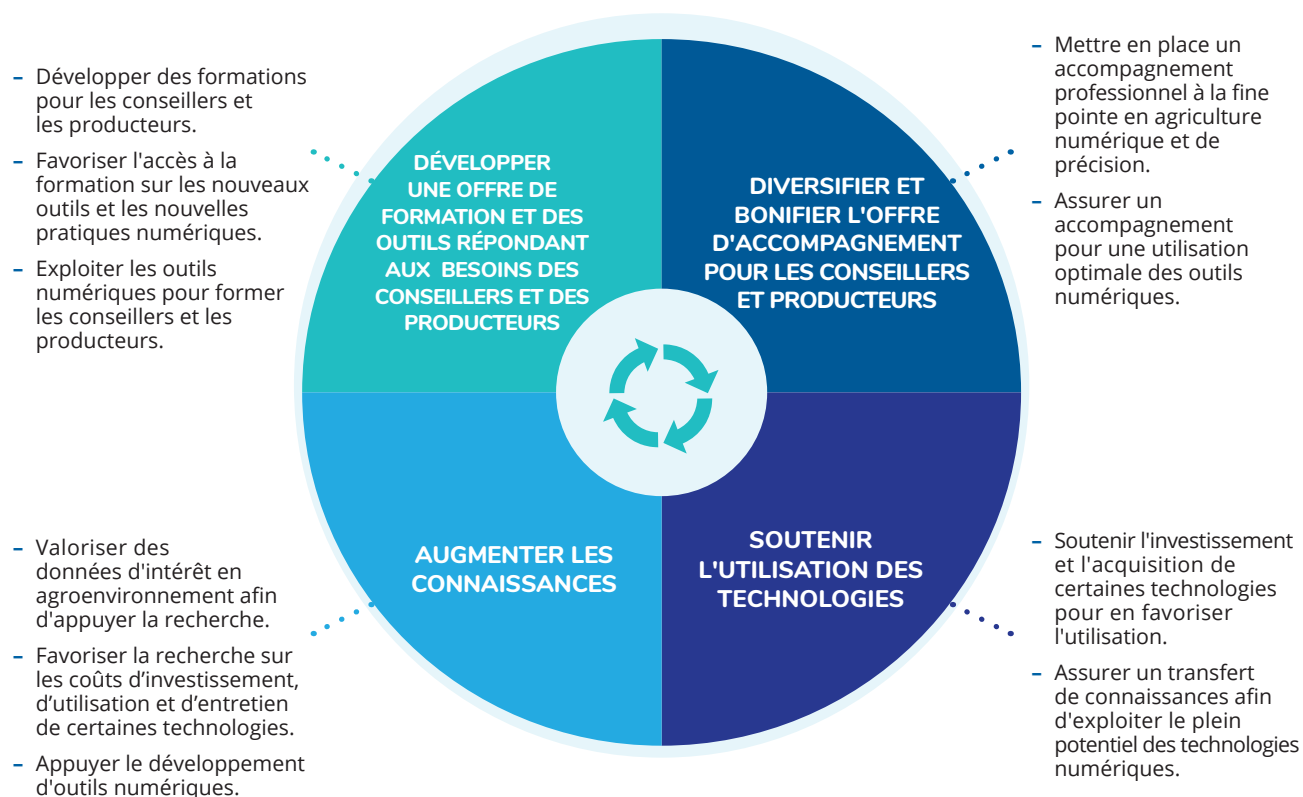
– Développer des formations pour les conseillers et les producteurs.

– Favoriser l'accès à la formation sur les nouveaux outils et les nouvelles pratiques numériques.

– Exploiter les outils numériques pour former les conseillers et les producteurs.

DÉVELOPPER UNE OFFRE DE FORMATION ET DES OUTILS RÉPONDANT AUX BESOINS DES CONSEILLERS ET DES PRODUCTEURS

DIVERSIFIER ET BONIFIER L'OFFRE D'ACCOMPAGNEMENT POUR LES CONSEILLERS ET PRODUCTEURS

– Mettre en place un accompagnement professionnel à la fine pointe en agriculture numérique et de précision.

– Assurer un accompagnement pour une utilisation optimale des outils numériques.

– Valoriser des données d'intérêt en agroenvironnement afin d'appuyer la recherche.

– Favoriser la recherche sur les coûts d’investissement, d’utilisation et d’entretien de certaines technologies.

– Appuyer le développement d'outils numériques.

AUGMENTER LES CONNAISSANCES

SOUTENIR L'UTILISATION DES TECHNOLOGIES

– Soutenir l'investissement et l'acquisition de certaines technologies pour en favoriser l'utilisation.

– Assurer un transfert de connaissances afin d'exploiter le plein potentiel des technologies numériques.